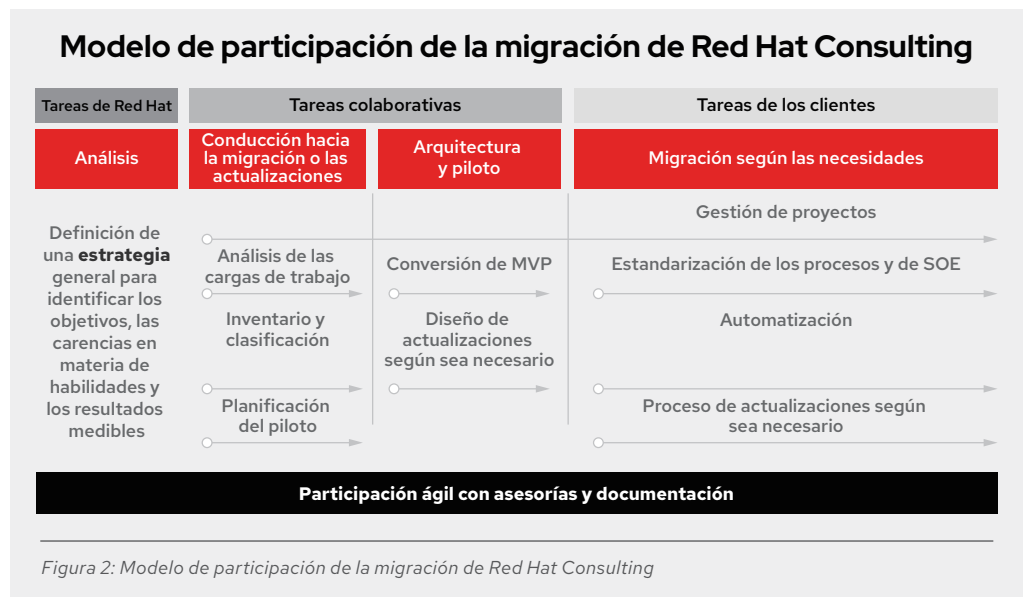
Modelo de participación de la migración de Red Hat Consulting

Tareas de Red Hat

Tareas colaborativas

Tareas de los clientes

Análisis

Conducción hacia la migración o las actualizaciones

Arquitectura y piloto

Migración según las necesidades

Definición de una **estrategia** general para identificar los objetivos, las carencias en materia de habilidades y los resultados medibles

Análisis de las cargas de trabajo

Inventario y clasificación

Planificación del piloto

Conversión de MVP

Diseño de actualizaciones según sea necesario

Gestión de proyectos

Estandarización de los procesos y de SOE

Automatización

Proceso de actualizaciones según sea necesario

Participación ágil con asesorías y documentación

Figura 2: Modelo de participación de la migración de Red Hat Consulting